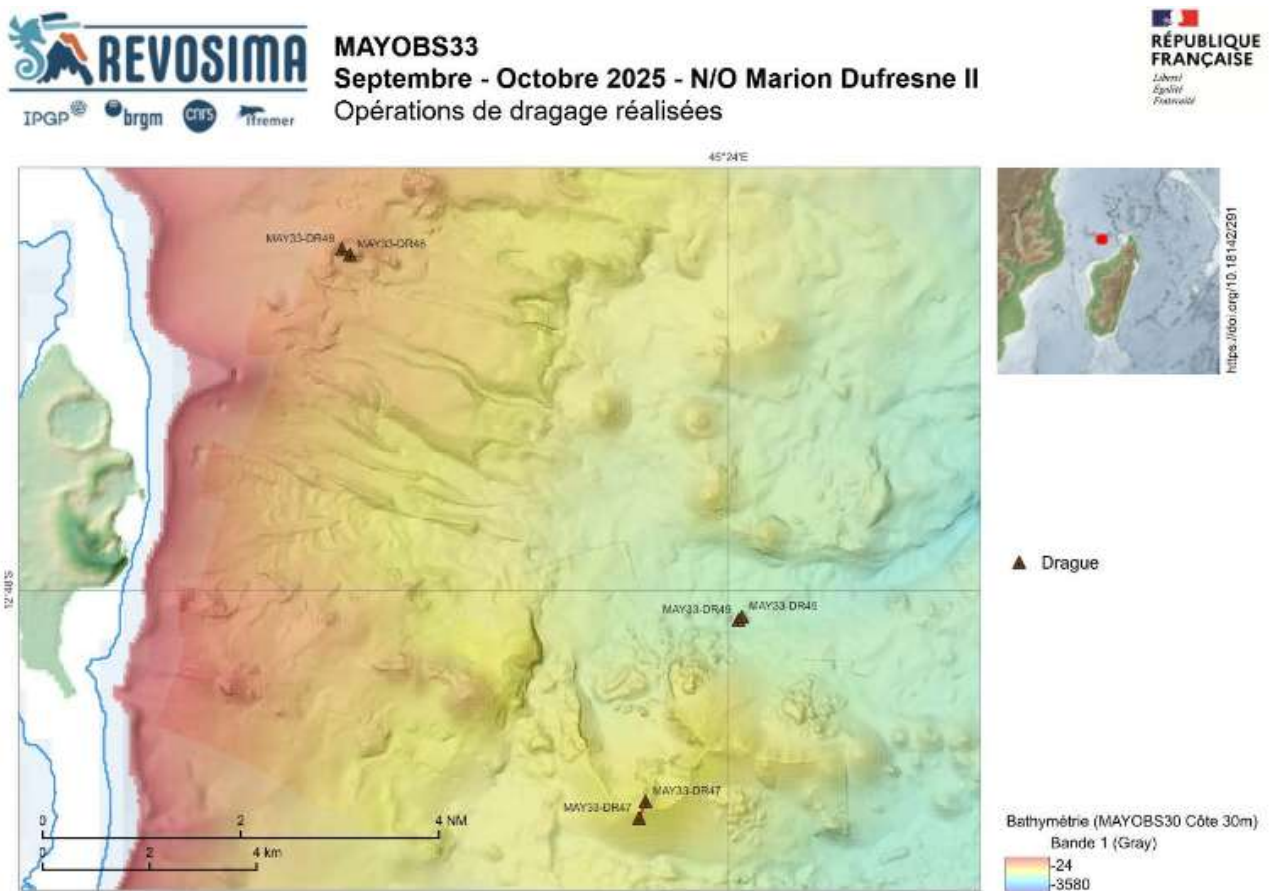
REVOSIMA
IPGP brgm cnrs ifremer

MAYOBS33
Septembre - Octobre 2025 - N/O Marion Dufresne II
Opérations de dragage réalisées

RÉPUBLIQUE FRANÇAISE
Liberté
Égalité
Fraternité

45°24'E

12°48'S

MAY33-DR48
MAY33-DR46
MAY33-DR49
MAY33-DR46
MAY33-DR47
MAY33-DR47

0 2 4 NM
0 2 4 km

https://doi.org/10.18142/291

▲ Drague

Bathymétrie (MAYOBS30 Côte 30m)
Bande 1 (Gray)
-24
-3580